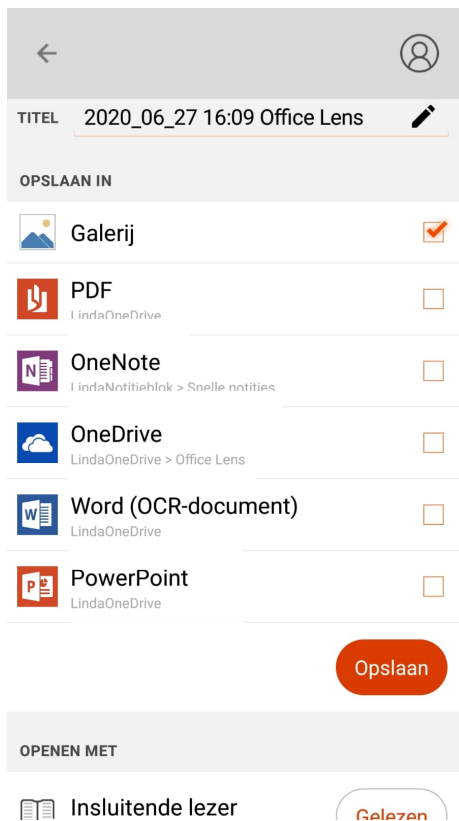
TITEL 2020_06_27 16:09 Office Lens

OPSLAAN IN

Galerij

PDF
LindaOneDrive

OneNote
LindaNotitieblok > Snelle notities

OneDrive
LindaOneDrive > Office Lens

Word (OCR-document)
LindaOneDrive

PowerPoint
LindaOneDrive

Opslaan

OPENEN MET

Insluitende lezer

Gelezen